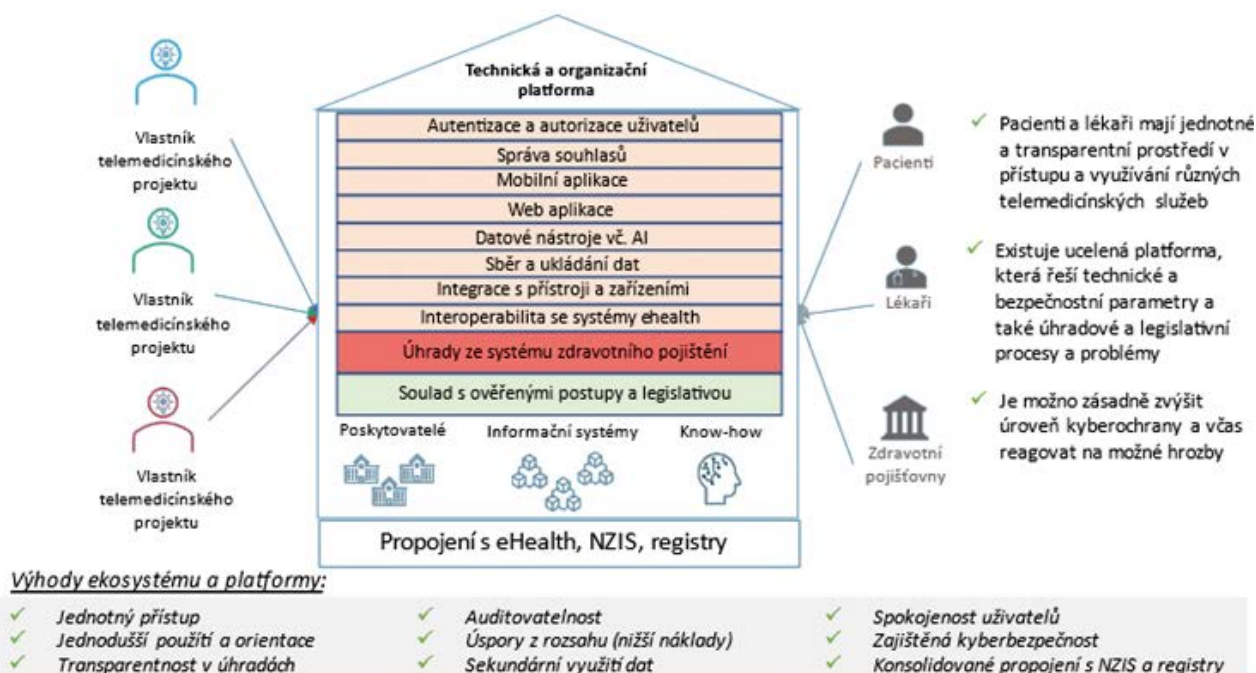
Vlastník telemedicínského projektu

Vlastník telemedicínského projektu

Vlastník telemedicínského projektu

Technická a organizační platforma

Autentizace a autorizace uživatelů
Správa souhlasů
Mobilní aplikace
Web aplikace
Datové nástroje vč. AI
Sběr a ukládání dat
Integrace s přístroji a zařízeními
Interoperabilita se systémy ehealth
Úhrady ze systému zdravotního pojištění
Soulad s ověřenými postupy a legislativou

Poskytovatelé
Informační systémy
Know-how

Propojení s eHealth, NZIS, registry

Pacienti

Lékaři

Zdravotní pojišťovny

✓ Pacienti a lékaři mají jednotné a transparentní prostředí v přístupu a využívání různých telemedicínských služeb

✓ Existuje ucelená platforma, která řeší technické a bezpečnostní parametry a také úhradové a legislativní procesy a problémy

✓ Je možno zásadně zvýšit úroveň kyberochrany a včas reagovat na možné hrozby

Výhody ekosystému a platformy:

✓ Jednotný přístup
✓ Jednodušší použití a orientace
✓ Transparentnost v úhradách

✓ Auditovatelnost
✓ Úspory z rozsahu (nižší náklady)
✓ Sekundární využití dat

✓ Spokojenost uživatelů
✓ Zajištěná kyberbezpečnost
✓ Konsolidované propojení s NZIS a registry